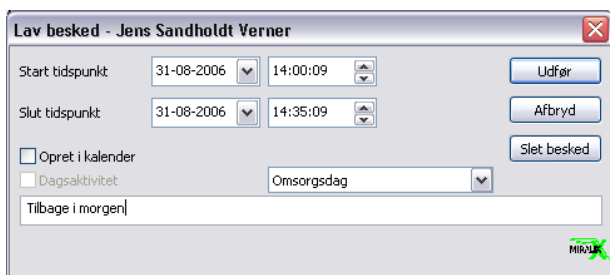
Lav besked - Jens Sandholdt Verner

Start tidspunkt 31-08-2006 14:00:09

Slut tidspunkt 31-08-2006 14:35:09

Udfør

Afbryd

Slet besked

Opret i kalender

Dagsaktivitet

Omsorgsdag

Tilbage i morgen

MIRALIX